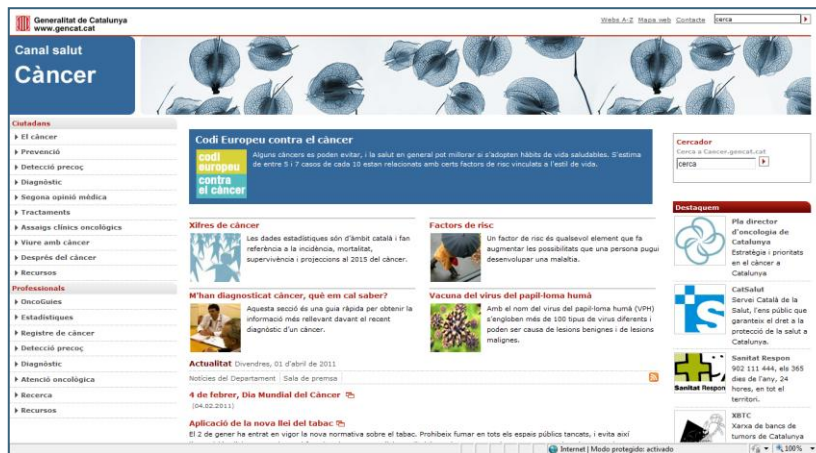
Generalitat de Catalunya
www.gencat.cat

Webs A-Z Mapa web Contacte cerca

Canal salut
Càncer

Ciutadans
El càncer
Prevenció
Detecció precoç
Diagnòstic
Segona opinió mèdica
Tractaments
Assaigs clínics oncològics
Viure amb càncer
Després del càncer
Recursos

Professionals
OncoGuies
Estadístiques
Registre de càncer
Detecció precoç
Diagnòstic
Atenció oncològica
Recerca
Recursos

Codi Europeu contra el càncer

codi europeu contra el càncer

Alguns càncers es poden evitar, i la salut en general pot millorar si s'adopten hàbits de vida saludables. S'estima de entre 5 i 7 casos de cada 10 estan relacionats amb certs factors de risc vinculats a l'estil de vida.

Xifres de càncer
Les dades estadístiques són d'àmbit català i fan referència a la incidència, mortalitat, supervivència i projeccions al 2015 del càncer.

Factors de risc
Un factor de risc és qualsevol element que fa augmentar les possibilitats que una persona pugui desenvolupar una malaltia.

M'han diagnosticat càncer, què em cal saber?
Aquesta secció és una guia ràpida per obtenir la informació més rellevant davant el recent diagnòstic d'un càncer.

Vacuna del virus del papil·loma humà
Amb el nom del virus del papil·loma humà (VPH) s'engloben més de 100 tipus de virus diferents i poden ser causa de lesions benignes i de lesions malignes.

Actualitat Divendres, 01 d'abril de 2011

Notícies del Departament | Sala de premsa

4 de febrer, Dia Mundial del Càncer
(04.02.2011)

Aplicació de la nova llei del tabac
El 2 de gener ha entrat en vigor la nova normativa sobre el tabac. Prohibeix fumar en tots els espais públics tancats, i evita així

Cercador
Cerca a Cancer.gencat.cat
cerca

Destaquem

Pla director d'oncologia de Catalunya
Estratègia i prioritats en el càncer a Catalunya

CatSalut
Servei Català de la Salut, l'ens públic que garanteix el dret a la protecció de la salut a Catalunya.

Sanitat Respon
902 111 444, els 365 dies de l'any, 24 hores, en tot el territori.

Sanitat Respon

XBTC
Xarxa de bancs de tumors de Catalunya

Internet | Modo protegido: activado 100%